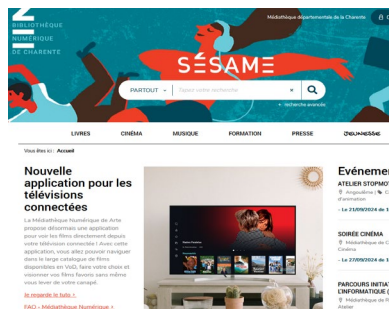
BIBLIOTHÈQUE NUMÉRIQUE DE CHARENTE

Médiathèque départementale de la Charente

SÉSAME

PARTOUT

Tapez votre recherche

+ Recherche avancée

LIVRES
CINÉMA
MUSIQUE
FORMATION
PRESSE
JEUNESSE

Vous êtes ici : Accueil

Nouvelle application pour les télévisions connectées

La Médiathèque Numérique de Arte propose désormais une application pour voir les films directement depuis votre télévision connectée ! Avec cette application, vous allez pouvoir naviguer dans le large catalogue de films disponibles en VoD, faire votre choix et visionner vos films favoris sans même vous lever de votre canapé.

Je regarde le tuto >

FAQ - Médiathèque Numérique >

Événemen

ATELIER STOPMO

Angoulême | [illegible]

d'animation

Le 21/09/2024 de 1

SOIRÉE CINÉMA

Médiathèque de C

Coréine

Le 27/09/2024 de 1

PARCOURS INITIAT

L'INFORMATIQUE (

Médiathèque de R

Atelier